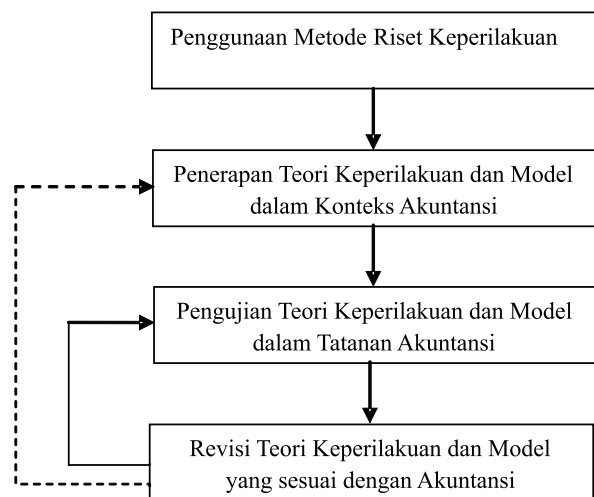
Penggunaan Metode Riset Keperilakuan

Penerapan Teori Keperilakuan dan Model dalam Konteks Akuntansi

Pengujian Teori Keperilakuan dan Model dalam Tatanan Akuntansi

Revisi Teori Keperilakuan dan Model yang sesuai dengan Akuntansi